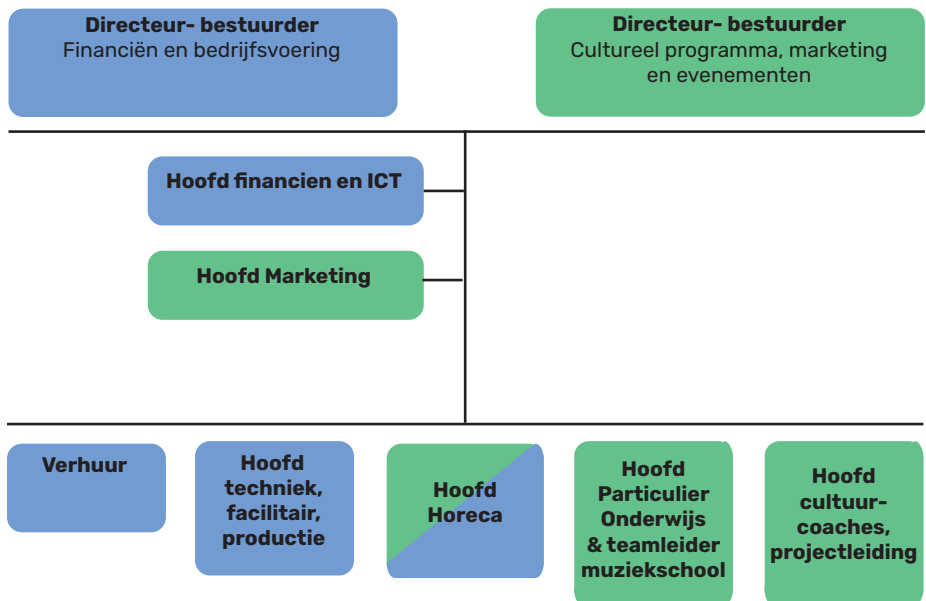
**Directeur- bestuurder**
Financiën en bedrijfsvoering

**Directeur- bestuurder**
Cultureel programma, marketing en evenementen

**Hoofd financien en ICT**

**Hoofd Marketing**

**Verhuur**

**Hoofd techniek, facilitair, productie**

**Hoofd Horeca**

**Hoofd Particulier Onderwijs & teamleider muziekschool**

**Hoofd cultuur-coaches, projectleiding**